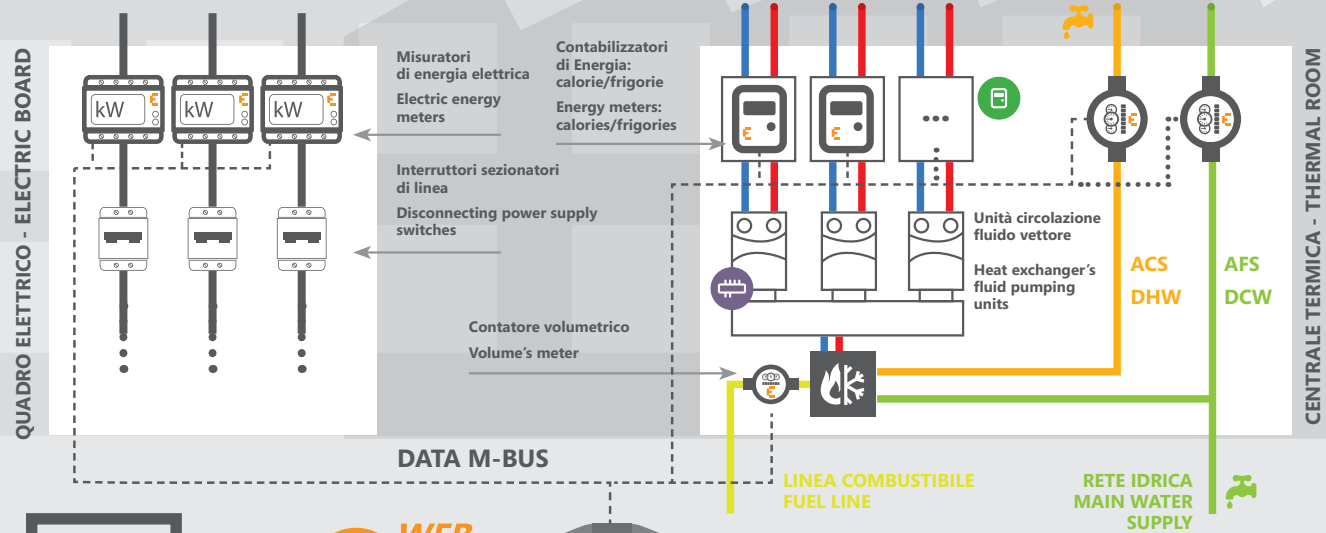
QUADRO ELETTRICO - ELECTRIC BOARD

kW kW kW

Misuratori di energia elettrica

Electric energy meters

Interruttori sezionatori di linea

Disconnecting power supply switches

Contabilizzatori di Energia: calorie/frigorie

Energy meters: calories/frigories

Unità circolazione fluido vettore

Heat exchanger's fluid pumping units

Contatore volumetrico

Volume's meter

ACS
DHW

AFS
DCW

CENTRALE TERMICA - THERMAL ROOM

DATA M-BUS

LINEA COMBUSTIBILE
FUEL LINE

RETE IDRICA
MAIN WATER
SUPPLY

WEB